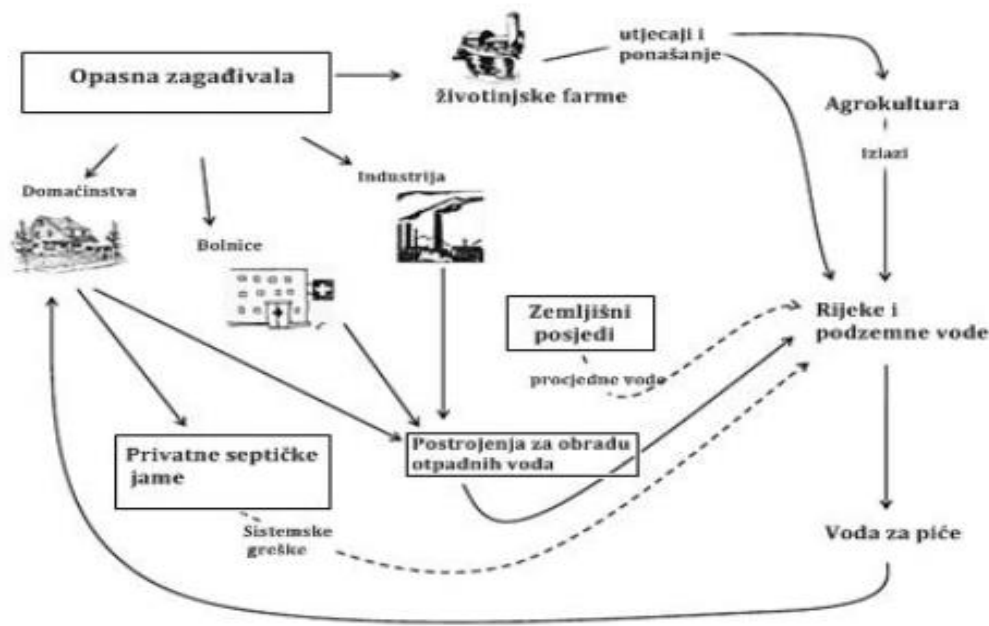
Opasna zagađivala

životinjske farme

utjecaji i ponašanje

Agrokultura

izlazi

Domaćinstva

Bolnice

Industrija

Zemljišni posjedi

procjedne vode

Rijeke i podzemne vode

Privatne septičke jame

Postrojenja za obradu otpadnih voda

Sistemske greške

Voda za piće